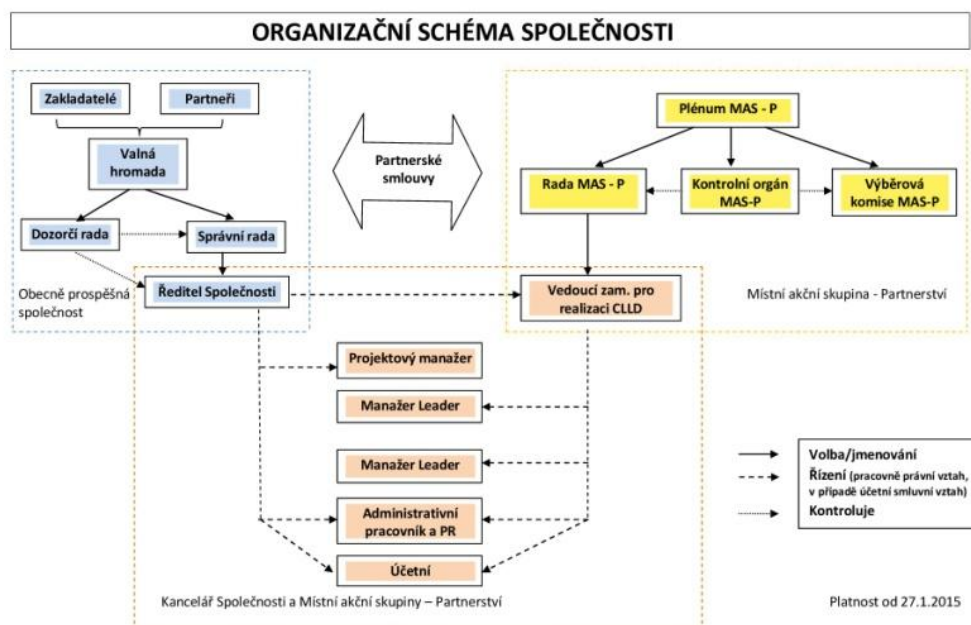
ORGANIZAČNÍ SCHÉMA SPOLEČNOSTI

Zakladatelé

Partneři

Valná hromada

Dozorčí rada

Správní rada

Ředitel Společnosti

Obecně prospěšná společnost

Partnerské smlouvy

Plénum MAS - P

Rada MAS - P

Kontrolní orgán MAS-P

Výběrová komise MAS-P

Vedoucí zam. pro realizaci CLLD

Místní akční skupina - Partnerství

Projektový manažer

Manažer Leader

Manažer Leader

Administrativní pracovník a PR

Účetní

Volba/jmenování

Řízení (pracovně právní vztah, v případě účetní smluvní vztah)

Kontroluje

Kancelář Společnosti a Místní akční skupiny – Partnerství

Platnost od 27.1.2015